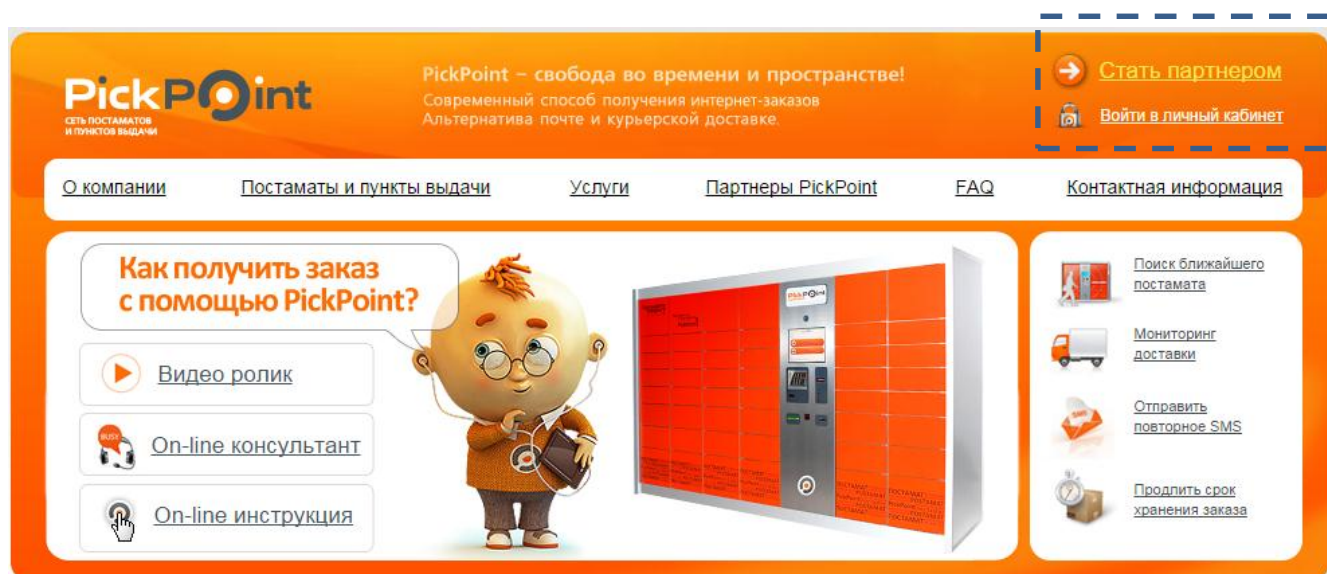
PickPoint
СЕТЬ ПОСТАМАТОВ И ПУНКТОВ ВЫДАЧИ

PickPoint – свобода во времени и пространстве!
Современный способ получения интернет-заказов
Альтернатива почте и курьерской доставке.

Стать партнером
Войти в личный кабинет

О компании | Постаматы и пункты выдачи | Услуги | Партнеры PickPoint | FAQ | Контактная информация

Как получить заказ с помощью PickPoint?

Видео ролик
BUSY
On-line консультант
On-line инструкция

Поиск ближайшего постамата
Мониторинг доставки
Отправить повторное SMS
Продлить срок хранения заказа